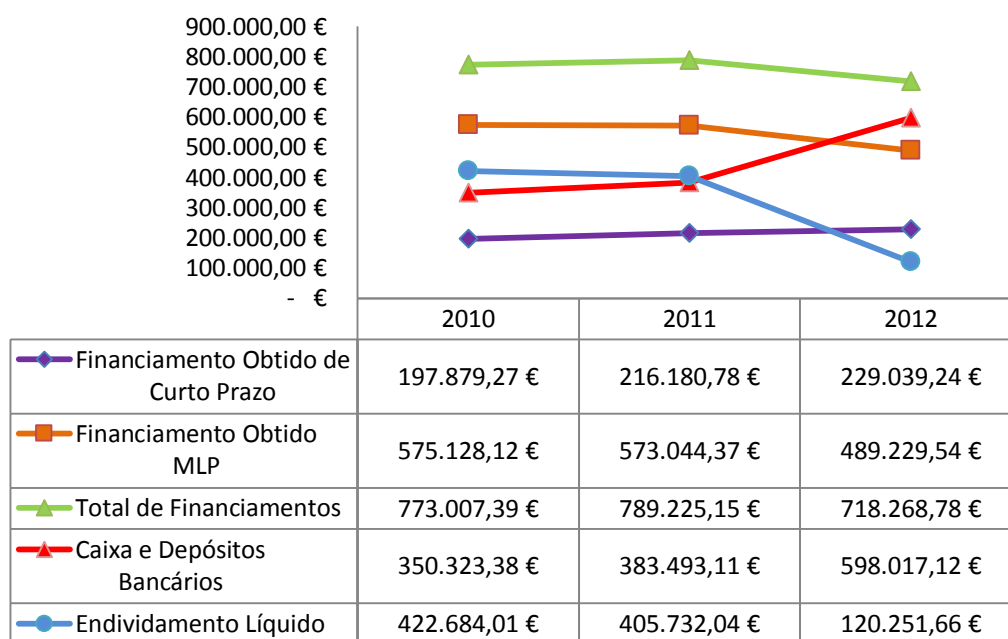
900.000,00 €
800.000,00 €
700.000,00 €
600.000,00 €
500.000,00 €
400.000,00 €
300.000,00 €
200.000,00 €
100.000,00 €
- €

| | 2010 | 2011 | 2012 |
|---|---|---|---|
| Financiamento Obtido de Curto Prazo | 197.879,27 € | 216.180,78 € | 229.039,24 € |
| Financiamento Obtido MLP | 575.128,12 € | 573.044,37 € | 489.229,54 € |
| Total de Financiamentos | 773.007,39 € | 789.225,15 € | 718.268,78 € |
| Caixa e Depósitos Bancários | 350.323,38 € | 383.493,11 € | 598.017,12 € |
| Endividamento Líquido | 422.684,01 € | 405.732,04 € | 120.251,66 € |